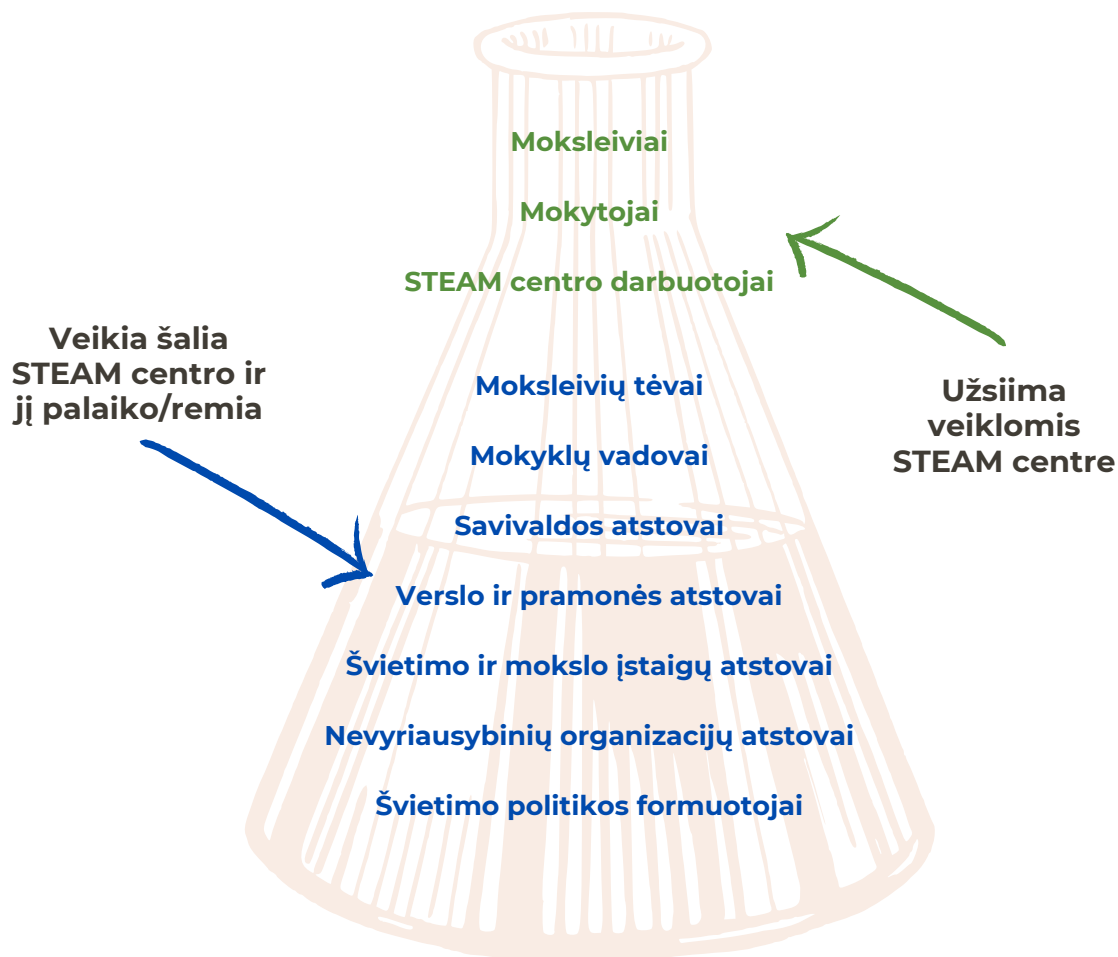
Moksleiviai

Mokytojai

STEAM centro darbuotojai

Veikia šalia STEAM centro ir jį palaiko/remia

Moksleivių tėvai

Mokyklų vadovai

Savivaldos atstovai

Verslo ir pramonės atstovai

Švietimo ir mokslo įstaigų atstovai

Nevyriausybinių organizacijų atstovai

Švietimo politikos formuotojai

Užsiima veiklomis STEAM centre